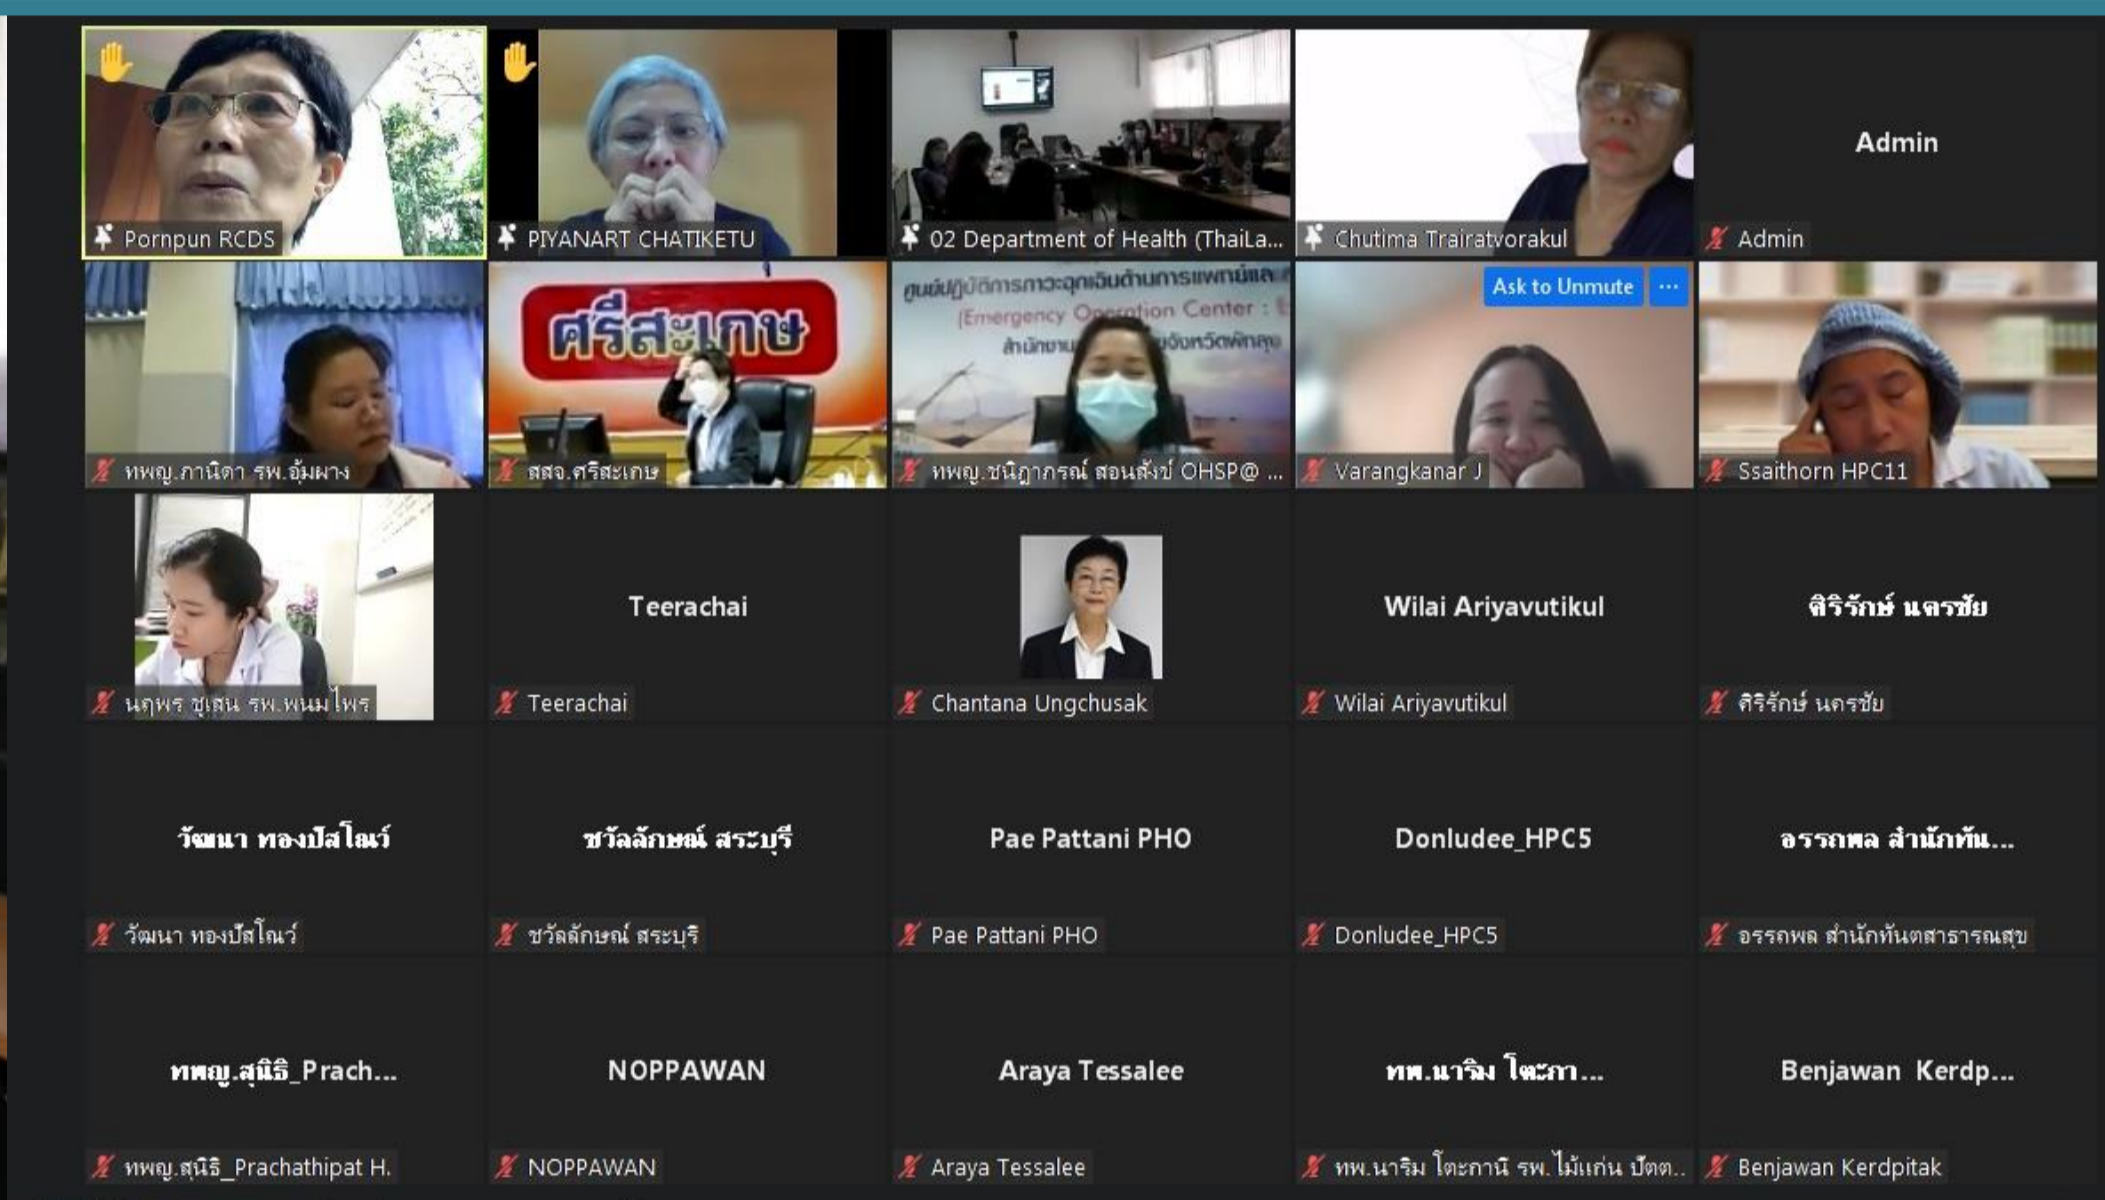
Pornpun RCDS

PIYANART CHATIKETU

02 Department of Health (ThaiLa...

Chutima Trairatvorakul

Admin

Admin

ทพญ.ภานิดา รพ.อุ้มผาง

ศรีสะเกษ

สสจ.ศรีสะเกษ

ศูนย์ปฏิบัติการภาวะฉุกเฉินด้านการแพทย์และ
(Emergency Operation Center :
สำนักงาน จังหวัดพัทลุง

ทพญ.ชนิฎาภรณ์ สอนสังข์ OHSP@ ...

Ask to Unmute

...

Varangkanar J

Ssaithorn HPC11

นฤพร ชูเสน รพ.พนมไพร

Teerachai

Teerachai

Chantana Ungchusak

Wilai Ariyavutikul

Wilai Ariyavutikul

ศิริรักษ์ นครชัย

ศิริรักษ์ นครชัย

วัฒนา ทองปัสโณว์

วัฒนา ทองปัสโณว์

ชวัลลักษณ์ สระบุรี

ชวัลลักษณ์ สระบุรี

Pae Pattani PHO

Pae Pattani PHO

Donludee_HPC5

Donludee_HPC5

อรรถพล สำนักทัน...

อรรถพล สำนักทันตสาธารณสุข

ทพญ.สุนิธิ_Prach...

ทพญ.สุนิธิ_Prachathipat H.

NOPPAWAN

NOPPAWAN

Araya Tessalee

Araya Tessalee

ทพ.นาริม โตะกา...

ทพ.นาริม โตะกานี รพ.ไม้แก่น ปัตต..

Benjawan Kerdp...

Benjawan Kerdpitak